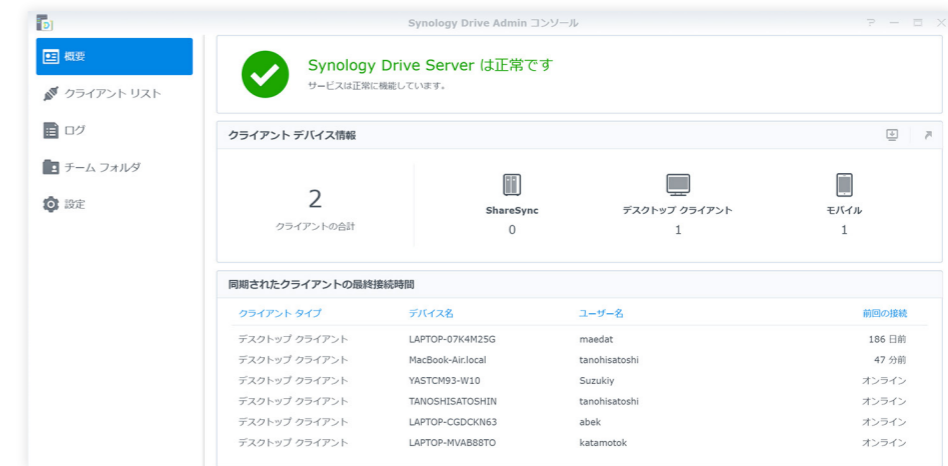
Synology Drive Admin コンソール

? — ☐ ✕

概要
クライアント リスト
ログ
チーム フォルダ
設定

Synology Drive Server は正常です
サービスは正常に機能しています。

クライアント デバイス情報

2
クライアントの合計

ShareSync
0

デスクトップ クライアント
1

モバイル
1

同期されたクライアントの最終接続時間

| クライアント タイプ | デバイス名 | ユーザー名 | 前回の接続 |
|---|---|---|---|
| デスクトップ クライアント | LAPTOP-07K4M25G | maedat | 186 日前 |
| デスクトップ クライアント | MacBook-Air.local | tanohisatoshi | 47 分前 |
| デスクトップ クライアント | YASTCM93-W10 | Suzukiy | オンライン |
| デスクトップ クライアント | TANOHISATOSHIN | tanohisatoshi | オンライン |
| デスクトップ クライアント | LAPTOP-CGDCKN63 | abek | オンライン |
| デスクトップ クライアント | LAPTOP-MVAB88TO | katamotok | オンライン |